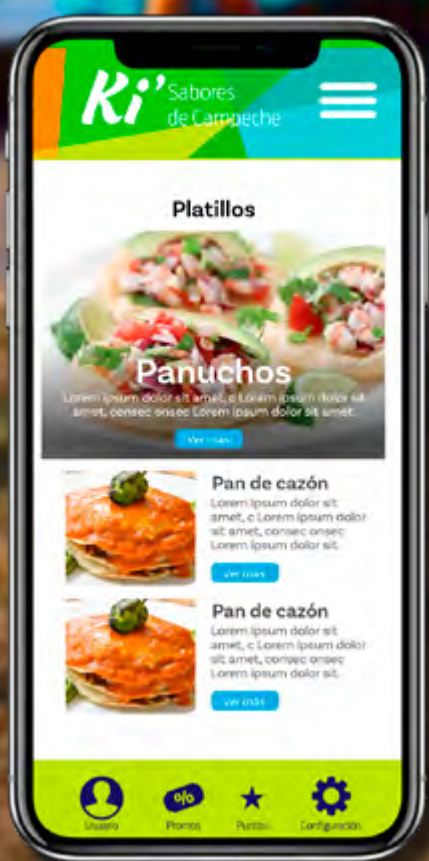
Ki' Sabores de Campeche

Platillos

Panuchos

Lorem ipsum dolor sit amet, c Lorem ipsum dolor sit amet, consec onsec Lorem ipsum dolor sit amet

Ver más

Pan de cazón

Lorem ipsum dolor sit amet, c Lorem ipsum dolor sit amet, consec onsec Lorem ipsum dolor sit

Ver más

Pan de cazón

Lorem ipsum dolor sit amet, c Lorem ipsum dolor sit amet, consec onsec Lorem ipsum dolor sit

Ver más

Usuario

%

Promos

Puntos

Configuración